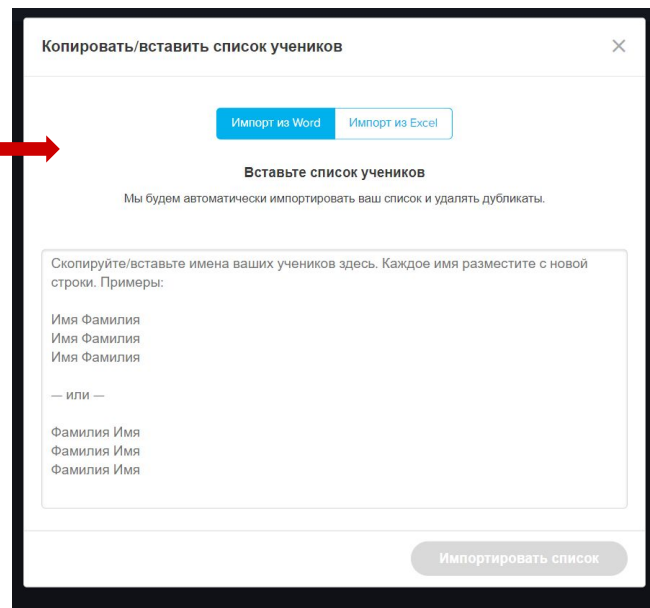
Копировать/вставить список учеников

×

Импорт из Word

Импорт из Excel

Вставьте список учеников

Мы будем автоматически импортировать ваш список и удалять дубликаты.

Скопируйте/вставьте имена ваших учеников здесь. Каждое имя разместите с новой строки. Примеры:

Имя Фамилия
Имя Фамилия
Имя Фамилия

— или —

Фамилия Имя
Фамилия Имя
Фамилия Имя

Импортировать список